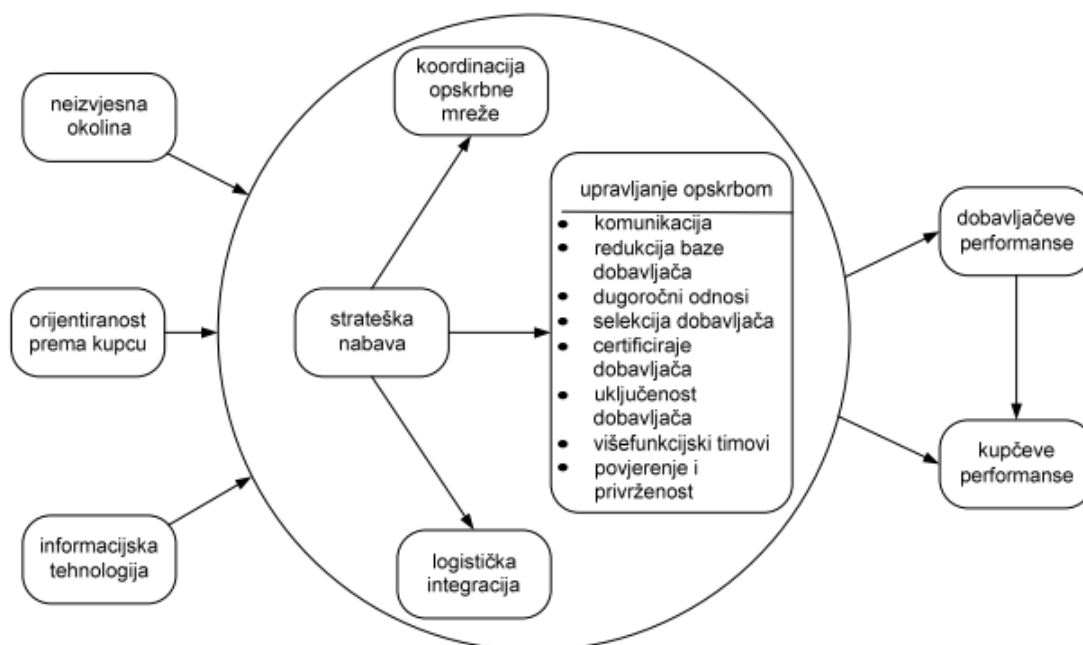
neizvjesna okolina

orijentiranost prema kupcu

informacijska tehnologija

koordinacija opskrbne mreže

strateška nabava

logistička integracija

upravljanje opskrbom
- komunikacija
- redukcija baze dobavljača
- dugoročni odnosi
- selekcija dobavljača
- certificiraje dobavljača
- uključenost dobavljača
- višefunkcijski timovi
- povjerenje i privrženost

dobavljačeve performanse

kupčeve performanse